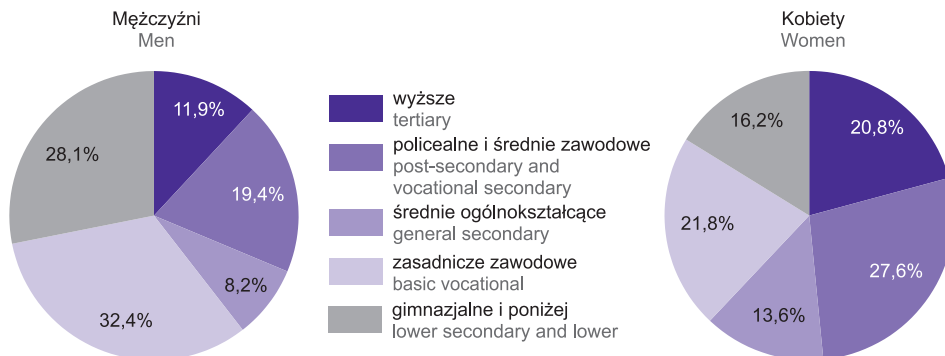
Mężczyźni
Men

11,9%
19,4%
8,2%
32,4%
28,1%

wyższe
tertiary
policealne i średnie zawodowe
post-secondary and vocational secondary
średnie ogólnokształcące
general secondary
zasadnicze zawodowe
basic vocational
gimnazjalne i poniżej
lower secondary and lower

Kobiety
Women

20,8%
27,6%
13,6%
21,8%
16,2%